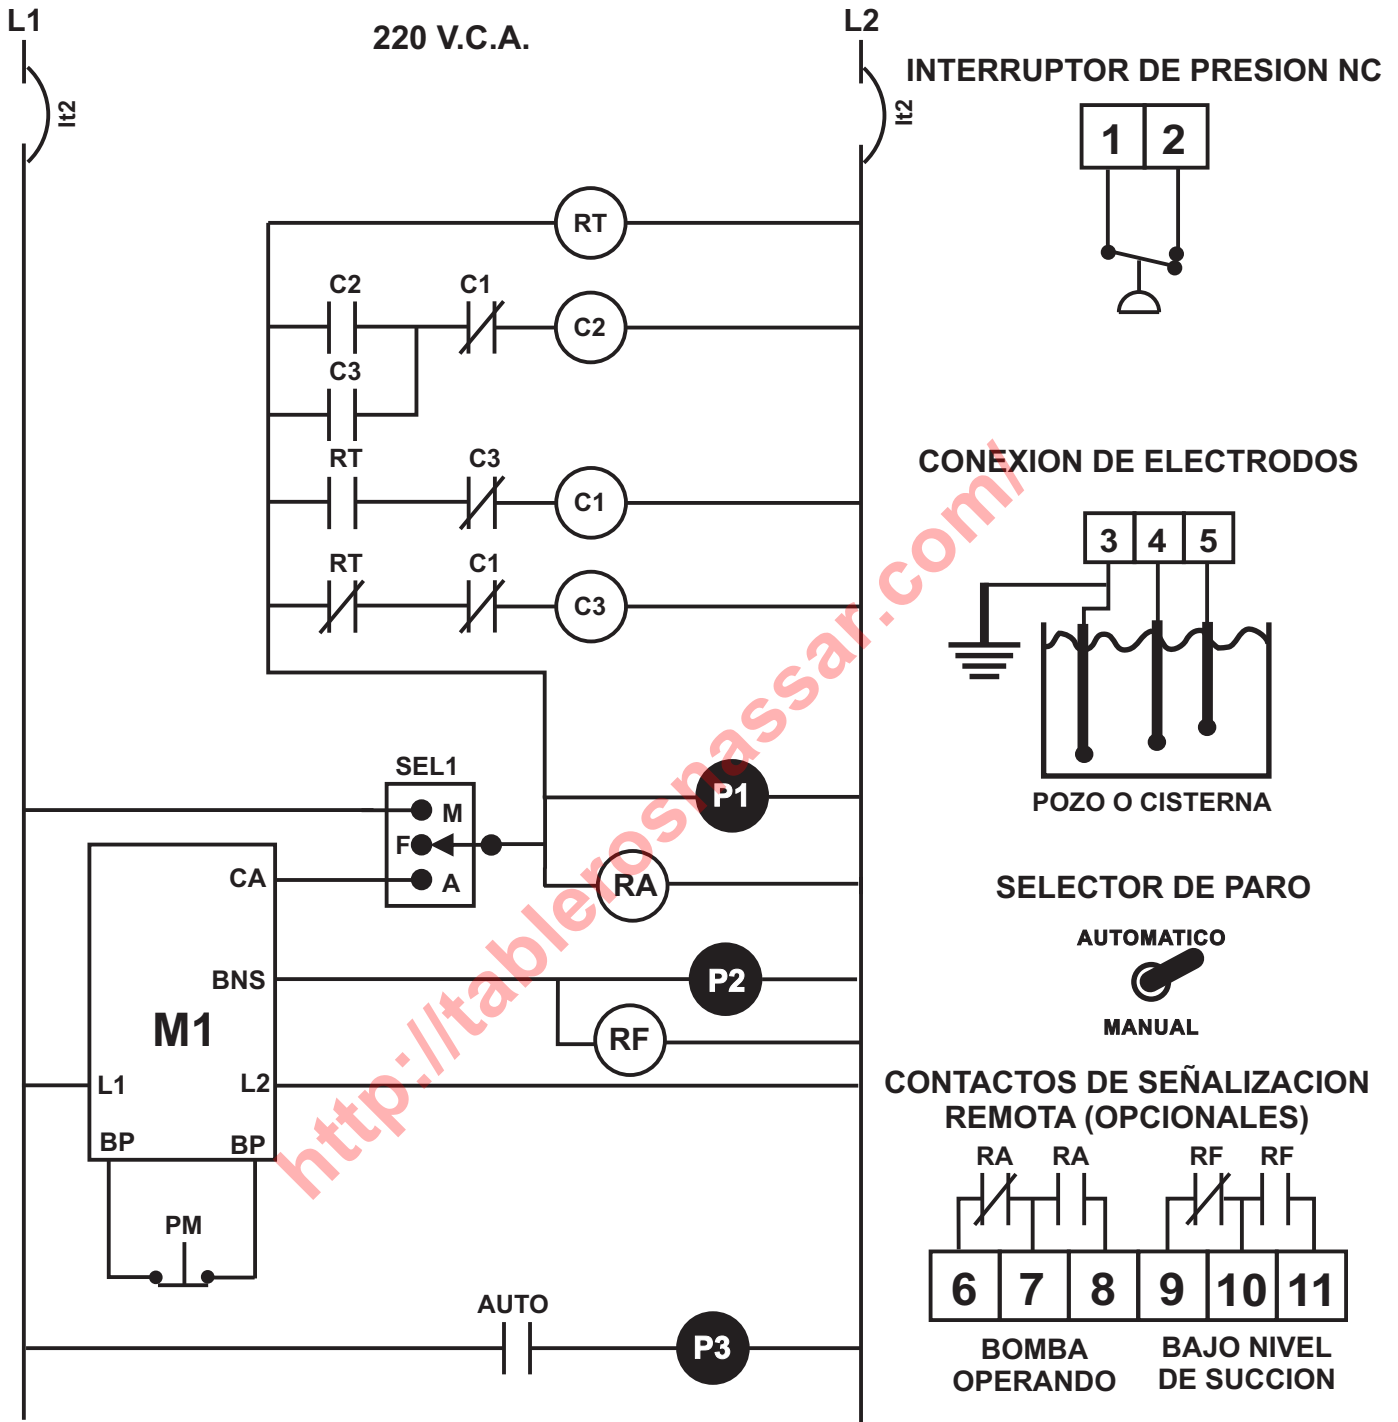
L1

220 V.C.A.

L2

It2

It2

INTERRUPTOR DE PRESION NC

1 2

RT

C2 C1

C2

C3

RT C3

C1

RT C1

C3

CONEXION DE ELECTRODOS

3 4 5

POZO O CISTERNA

SEL1

M

F

A

P1

CA

RA

SELECTOR DE PARO

AUTOMATICO

MANUAL

BNS

P2

M1

RF

L1 L2

CONTACTOS DE SEÑALIZACION REMOTA (OPCIONALES)

BP BP

RA RA RF RF

PM

6 7 8 9 10 11

AUTO

P3

BOMBA OPERANDO

BAJO NIVEL DE SUCCION

http://tablerosnassar.com/